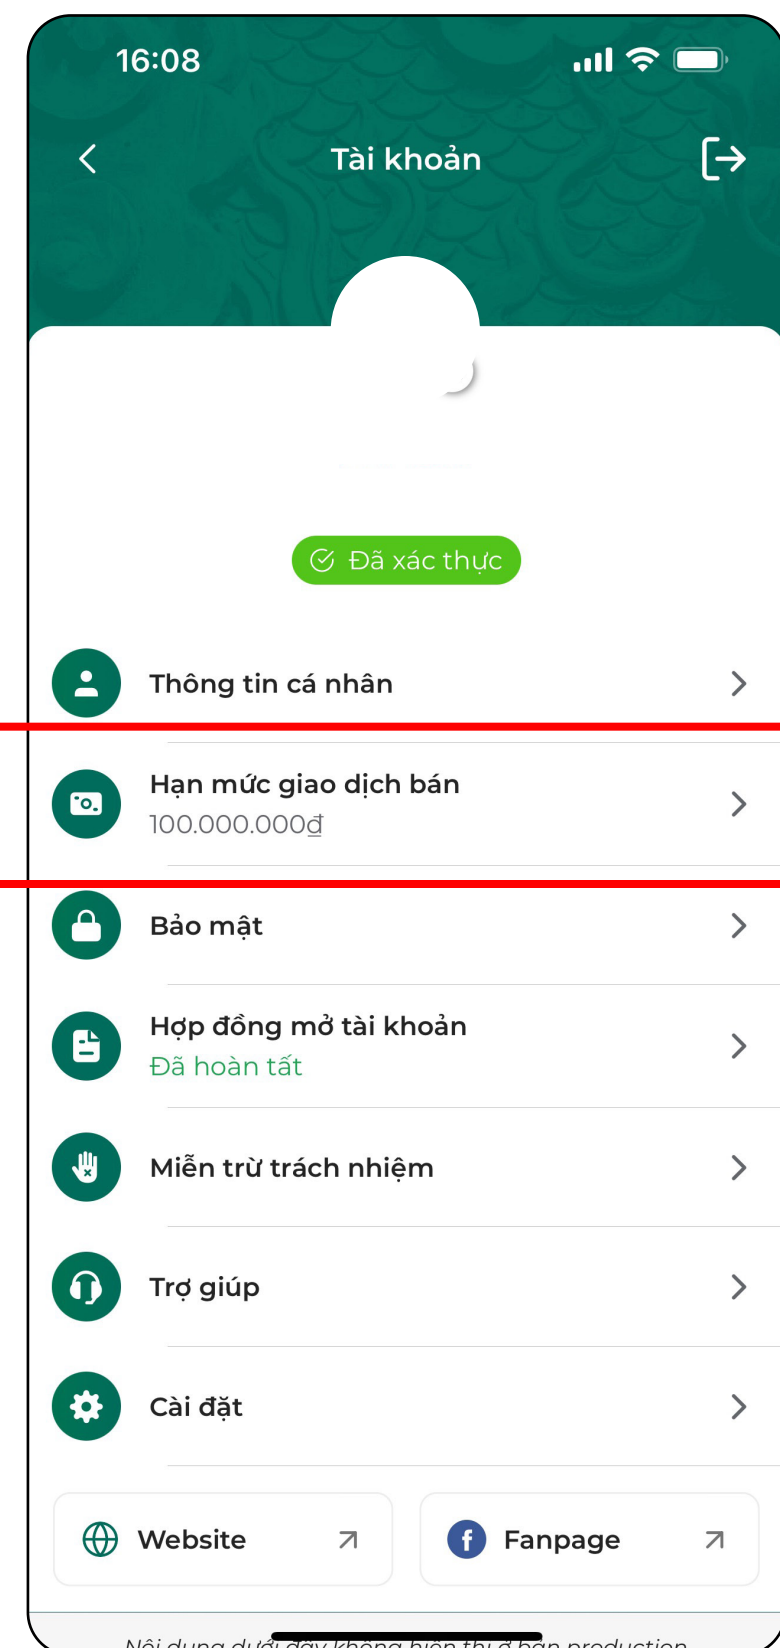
16:08

Tài khoản

Đã xác thực

Thông tin cá nhân

Hạn mức giao dịch bán
100.000.000₫

Bảo mật

Hợp đồng mở tài khoản
Đã hoàn tất

Miễn trừ trách nhiệm

Trợ giúp

Cài đặt

Website

Fanpage

Nội dung dưới đây không hiển thị ở bản production